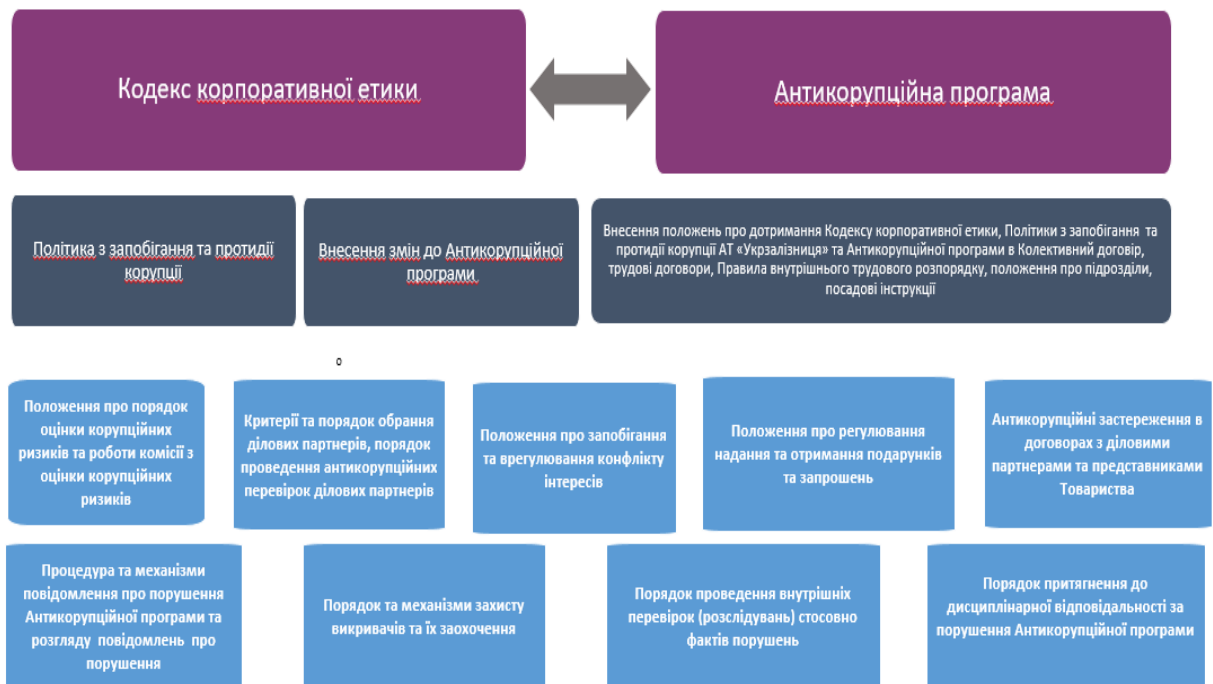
Кодекс корпоративної етики

Антикорупційна програма

Політика з запобігання та протидії корупції

Внесення змін до Антикорупційної програми

Внесення положень про дотримання Кодексу корпоративної етики, Політики з запобігання та протидії корупції АТ «Укрзалізниця» та Антикорупційної програми в Колективний договір, трудові договори, Правила внутрішнього трудового розпорядку, положення про підрозділи, посадові інструкції

о

Положення про порядок оцінки корупційних ризиків та роботи комісії з оцінки корупційних ризиків

Критерії та порядок обрання ділових партнерів, порядок проведення антикорупційних перевірок ділових партнерів

Положення про запобігання та врегулювання конфлікту інтересів

Положення про регулювання надання та отримання подарунків та запрошень

Антикорупційні застереження в договорах з діловими партнерами та представниками Товариства

Процедура та механізми повідомлення про порушення Антикорупційної програми та розгляду повідомлень про порушення

Порядок та механізми захисту викривачів та їх заохочення

Порядок проведення внутрішніх перевірок (розслідувань) стосовно фактів порушень

Порядок притягнення до дисциплінарної відповідальності за порушення Антикорупційної програми